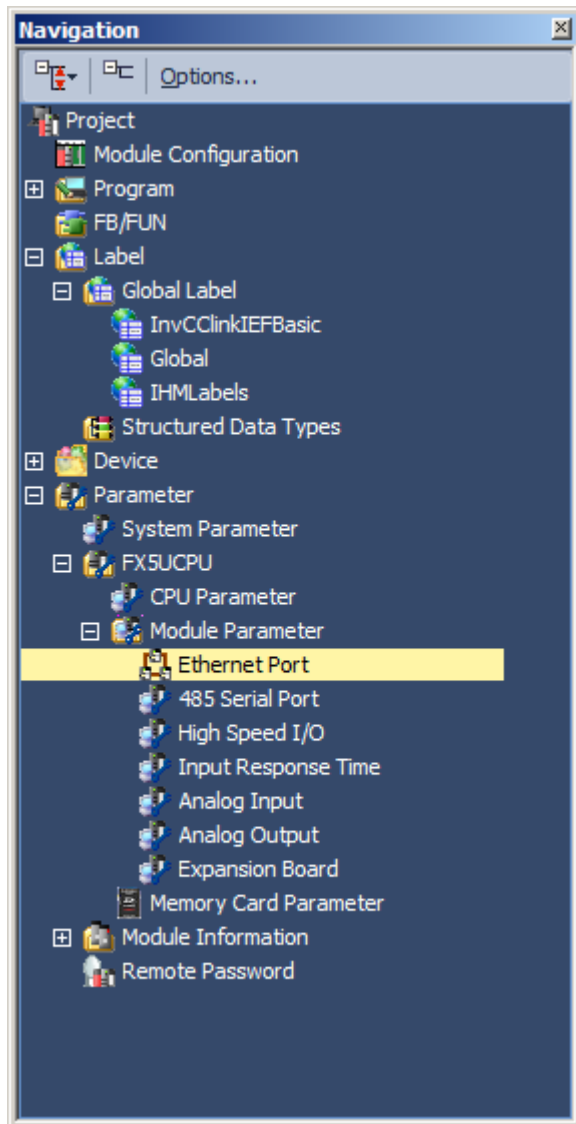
Navigation

Options...

Project
Module Configuration
Program
FB/FUN
Label
Global Label
InvCClinkIEFBasic
Global
IHMLabels
Structured Data Types
Device
Parameter
System Parameter
FX5UCPU
CPU Parameter
Module Parameter
Ethernet Port
485 Serial Port
High Speed I/O
Input Response Time
Analog Input
Analog Output
Expansion Board
Memory Card Parameter
Module Information
Remote Password